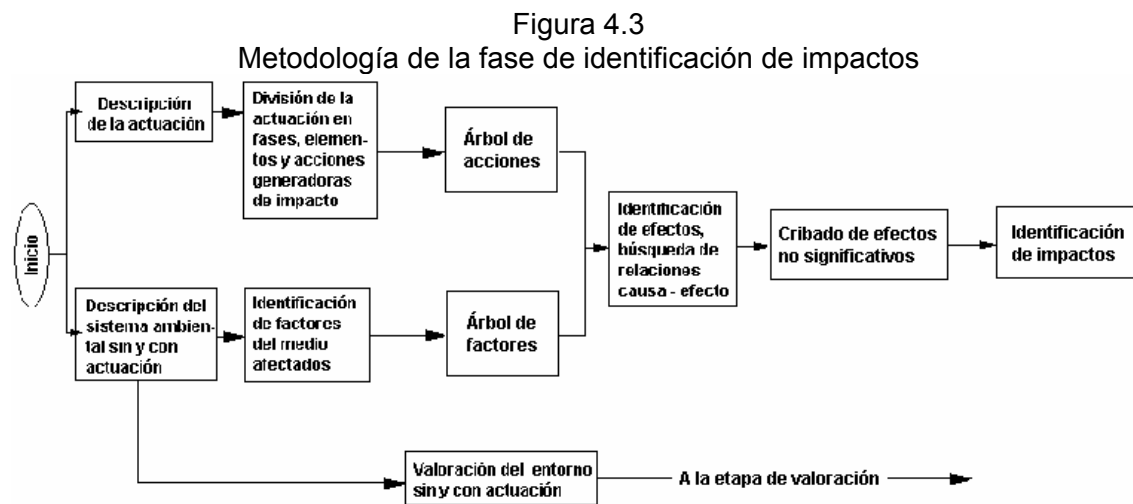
Figura 4.3
Metodología de la fase de identificación de impactos

Inicio

Descripción de la actuación

División de la actuación en fases, elementos y acciones generadoras de impacto

Árbol de acciones

Descripción del sistema ambiental sin y con actuación

Identificación de factores del medio afectados

Árbol de factores

Identificación de efectos, búsqueda de relaciones causa - efecto

Cribado de efectos no significativos

Identificación de impactos

Valoración del entorno sin y con actuación

A la etapa de valoración